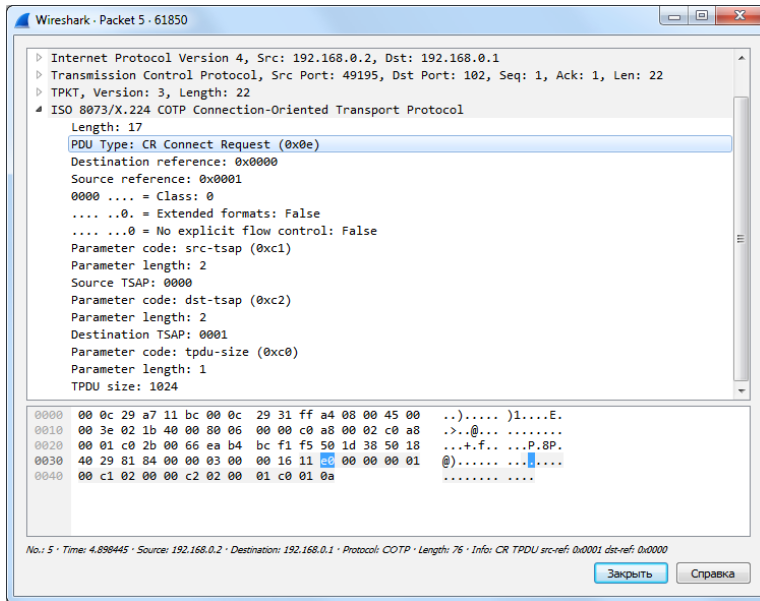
Wireshark · Packet 5 · 61850

Internet Protocol Version 4, Src: 192.168.0.2, Dst: 192.168.0.1
Transmission Control Protocol, Src Port: 49195, Dst Port: 102, Seq: 1, Ack: 1, Len: 22
TPKT, Version: 3, Length: 22
ISO 8073/X.224 COTP Connection-Oriented Transport Protocol
Length: 17
PDU Type: CR Connect Request (0x0e)
Destination reference: 0x0000
Source reference: 0x0001
0000 .... = Class: 0
.... ..0. = Extended formats: False
.... ...0 = No explicit flow control: False
Parameter code: src-tsap (0xc1)
Parameter length: 2
Source TSAP: 0000
Parameter code: dst-tsap (0xc2)
Parameter length: 2
Destination TSAP: 0001
Parameter code: tpdu-size (0xc0)
Parameter length: 1
TPDU size: 1024

0000 00 0c 29 a7 11 bc 00 0c 29 31 ff a4 08 00 45 00 ..)..... )1....E.
0010 00 3e 02 1b 40 00 80 06 00 00 c0 a8 00 02 c0 a8 .>..@... ........
0020 00 01 c0 2b 00 66 ea b4 bc f1 f5 50 1d 38 50 18 ...+.f.. ...P.8P.
0030 40 29 81 84 00 00 03 00 00 16 11 e0 00 00 00 01 @)...... ........
0040 00 c1 02 00 00 c2 02 00 01 c0 01 0a ........ ....

No.: 5 · Time: 4.898445 · Source: 192.168.0.2 · Destination: 192.168.0.1 · Protocol: COTP · Length: 76 · Info: CR TPDU src-ref: 0x0001 dst-ref: 0x0000

Закрыть
Справка